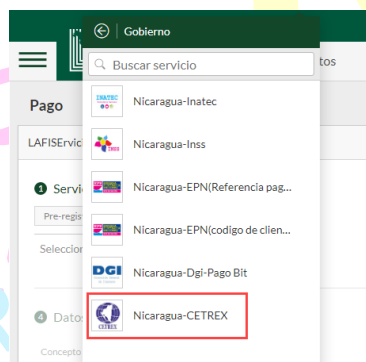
Gobierno

Buscar servicio

INATEC Nicaragua-Inatec

INSS Nicaragua-Inss

Nicaragua-EPN(Referencia pag...

Nicaragua-EPN(codigo de clien...

DGI Nicaragua-Dgi-Pago Bit

CETREX Nicaragua-CETREX

tos

Pago

LAFISErvic

1 Servi

Pre-regis

Seleccion

4 Datos

Concepto